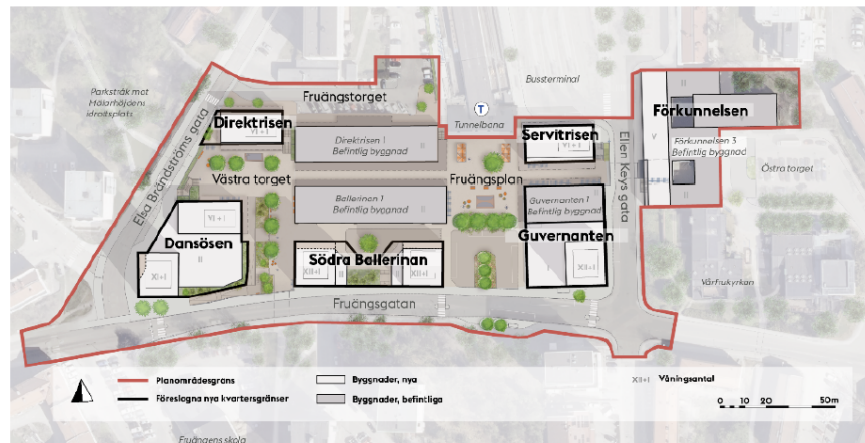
Parkstråk mot Mälarhöjdens idrottsplats

Elsa Brändströms gata

Fruängstorget

Bussterminal

T

Tunnelbana

Direktrisen

VI+I

Direktrisen 1
Befintlig byggnad

Servitrisen

VI+I

Förkunnelsen

II

V

Förkunnelsen 3
Befintlig byggnad

Östra torget

Ellen Keys gata

Västra torget

Fruängsplan

Ballerinan 1
Befintlig byggnad

Guvernanten 1
Befintlig byggnad

Guvernanten

VI+I

Dansösen

II

XII+I

Södra Ballerinan

XII+I

II

XII+I

Vårfrukyrkan

Fruängsgatan

Planområdesgräns

Föreslagna nya kvartersgränser

Byggnader, nya

Byggnader, befintliga

XII+I Våningsantal

0 10 20 50m

Fruängens skola